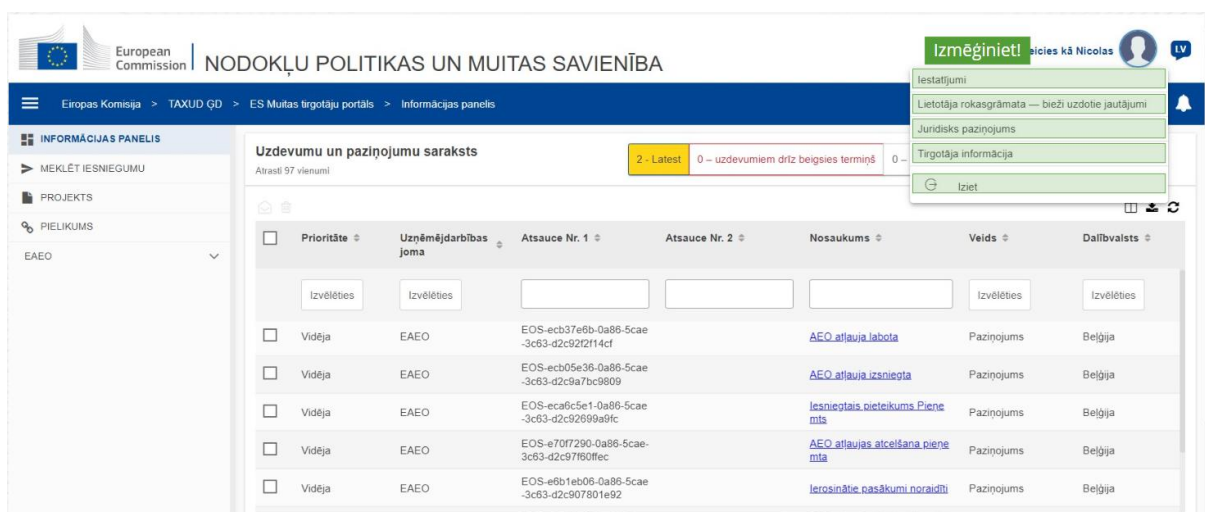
European Commission | NODOKĻU POLITIKAS UN MUITAS SAVIENĪBA

Izmēģiniet! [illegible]eicies kā Nicolas LV

Iestatījumi
Lietotāja rokasgrāmata — bieži uzdotie jautājumi
Juridisks paziņojums
Tirgotāja informācija
Iziet

Eiropas Komisija > TAXUD ĢD > ES Muitas tirgotāju portāls > Informācijas panelis

INFORMĀCIJAS PANELIS
MEKLĒT IESNIEGUMU
PROJEKTS
PIELIKUMS
EAEO

Uzdevumu un paziņojumu saraksts
Atrasti 97 vienumi

2 - Latest | 0 – uzdevumiem drīz beigsies termiņš | 0 –

| | Prioritāte | Uzņēmējdarbības joma | Atsauce Nr. 1 | Atsauce Nr. 2 | Nosaukums | Veids | Dalībvalsts |
|---|---|---|---|---|---|---|---|
| | Izvēlēties | Izvēlēties | | | | Izvēlēties | Izvēlēties |
| | Vidēja | EAEO | EOS-ecb37e6b-0a86-5cae-3c63-d2c92f2f14cf | | AEO atļauja labota | Paziņojums | Beļģija |
| | Vidēja | EAEO | EOS-ecb05e36-0a86-5cae-3c63-d2c9a7bc9809 | | AEO atļauja izsniegta | Paziņojums | Beļģija |
| | Vidēja | EAEO | EOS-eca6c5e1-0a86-5cae-3c63-d2c92699a9fc | | Iesniegtais pieteikums Pieņemts | Paziņojums | Beļģija |
| | Vidēja | EAEO | EOS-e70f7290-0a86-5cae-3c63-d2c97f60ffec | | AEO atļaujas atcelšana pieņemta | Paziņojums | Beļģija |
| | Vidēja | EAEO | EOS-e6b1eb06-0a86-5cae-3c63-d2c907801e92 | | Ierosinātie pasākumi noraidīti | Paziņojums | Beļģija |